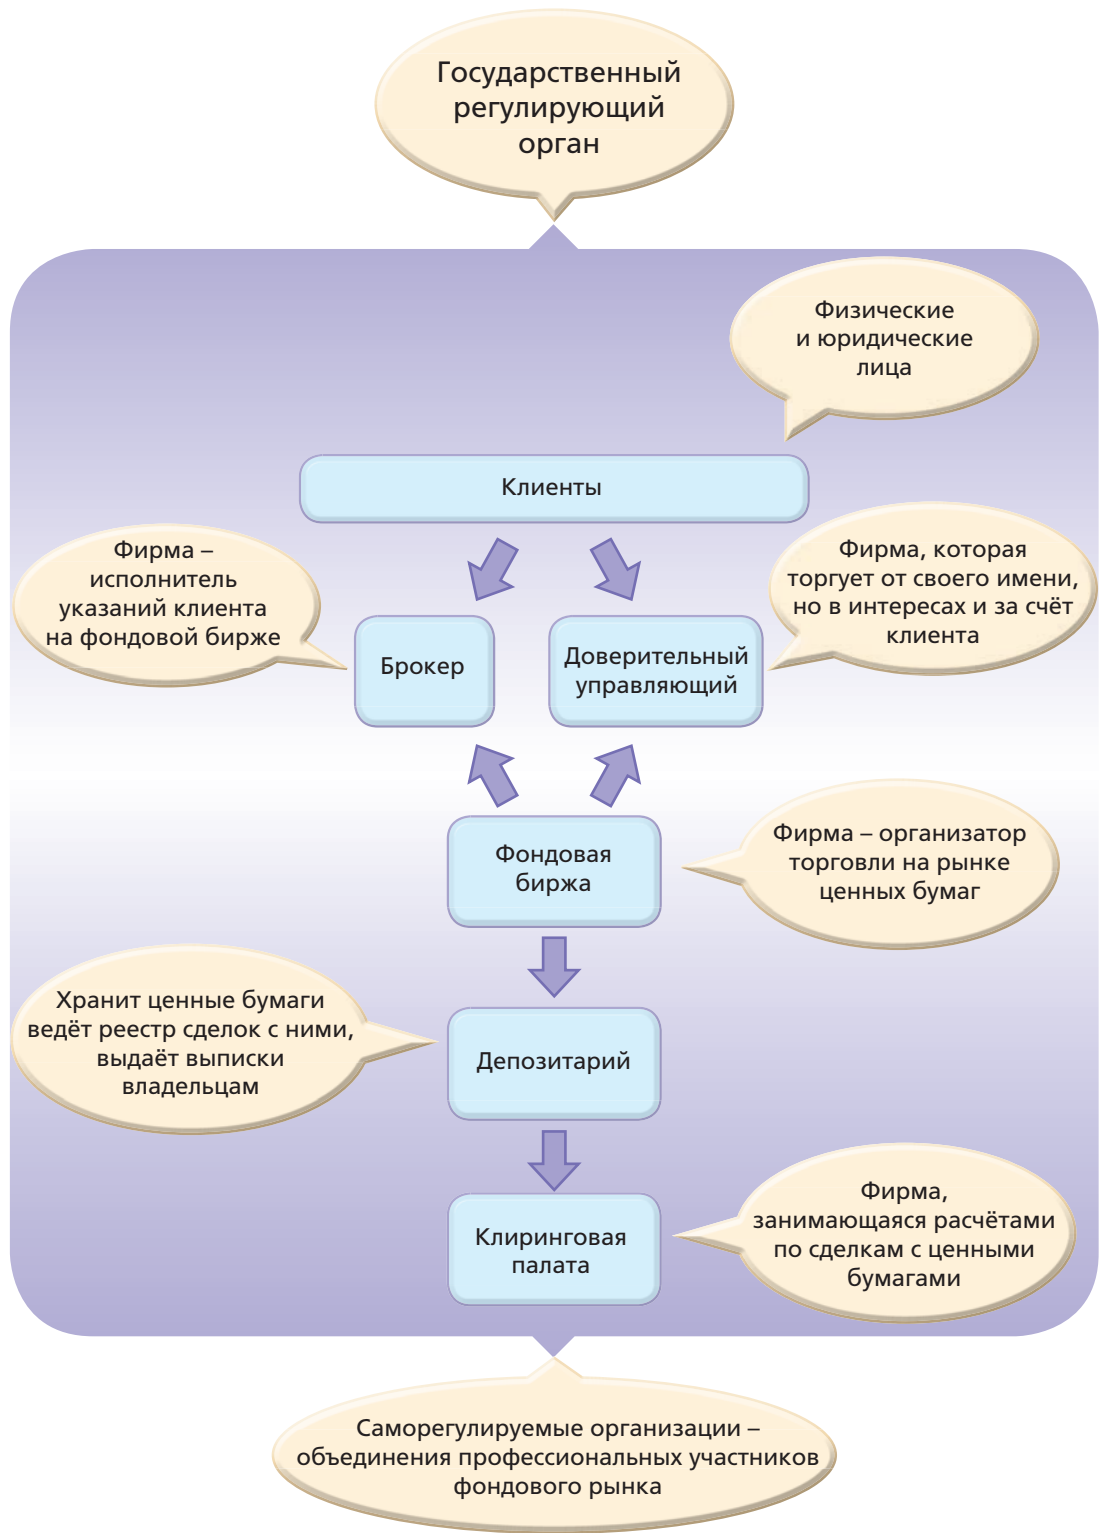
Государственный регулирующий орган

Физические и юридические лица

Клиенты

Фирма – исполнитель указаний клиента на фондовой бирже

Брокер

Доверительный управляющий

Фирма, которая торгует от своего имени, но в интересах и за счёт клиента

Фондовая биржа

Фирма – организатор торговли на рынке ценных бумаг

Хранит ценные бумаги ведёт реестр сделок с ними, выдаёт выписки владельцам

Депозитарий

Клиринговая палата

Фирма, занимающаяся расчётами по сделкам с ценными бумагами

Саморегулируемые организации – объединения профессиональных участников фондового рынка